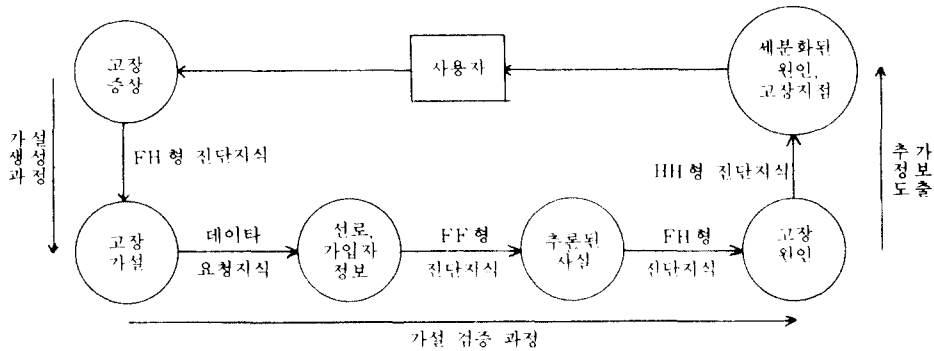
고장 증상

사용자

세분화된 원인, 고장지점

가설 생성 과정

FH형 진단지식

HH형 진단지식

추가 정보 도출

고장 가설

데이타 요청지식

선로, 가입자 정보

FF형 진단지식

추론된 사실

FH형 진단지식

고장 원인

가설 검증 과정